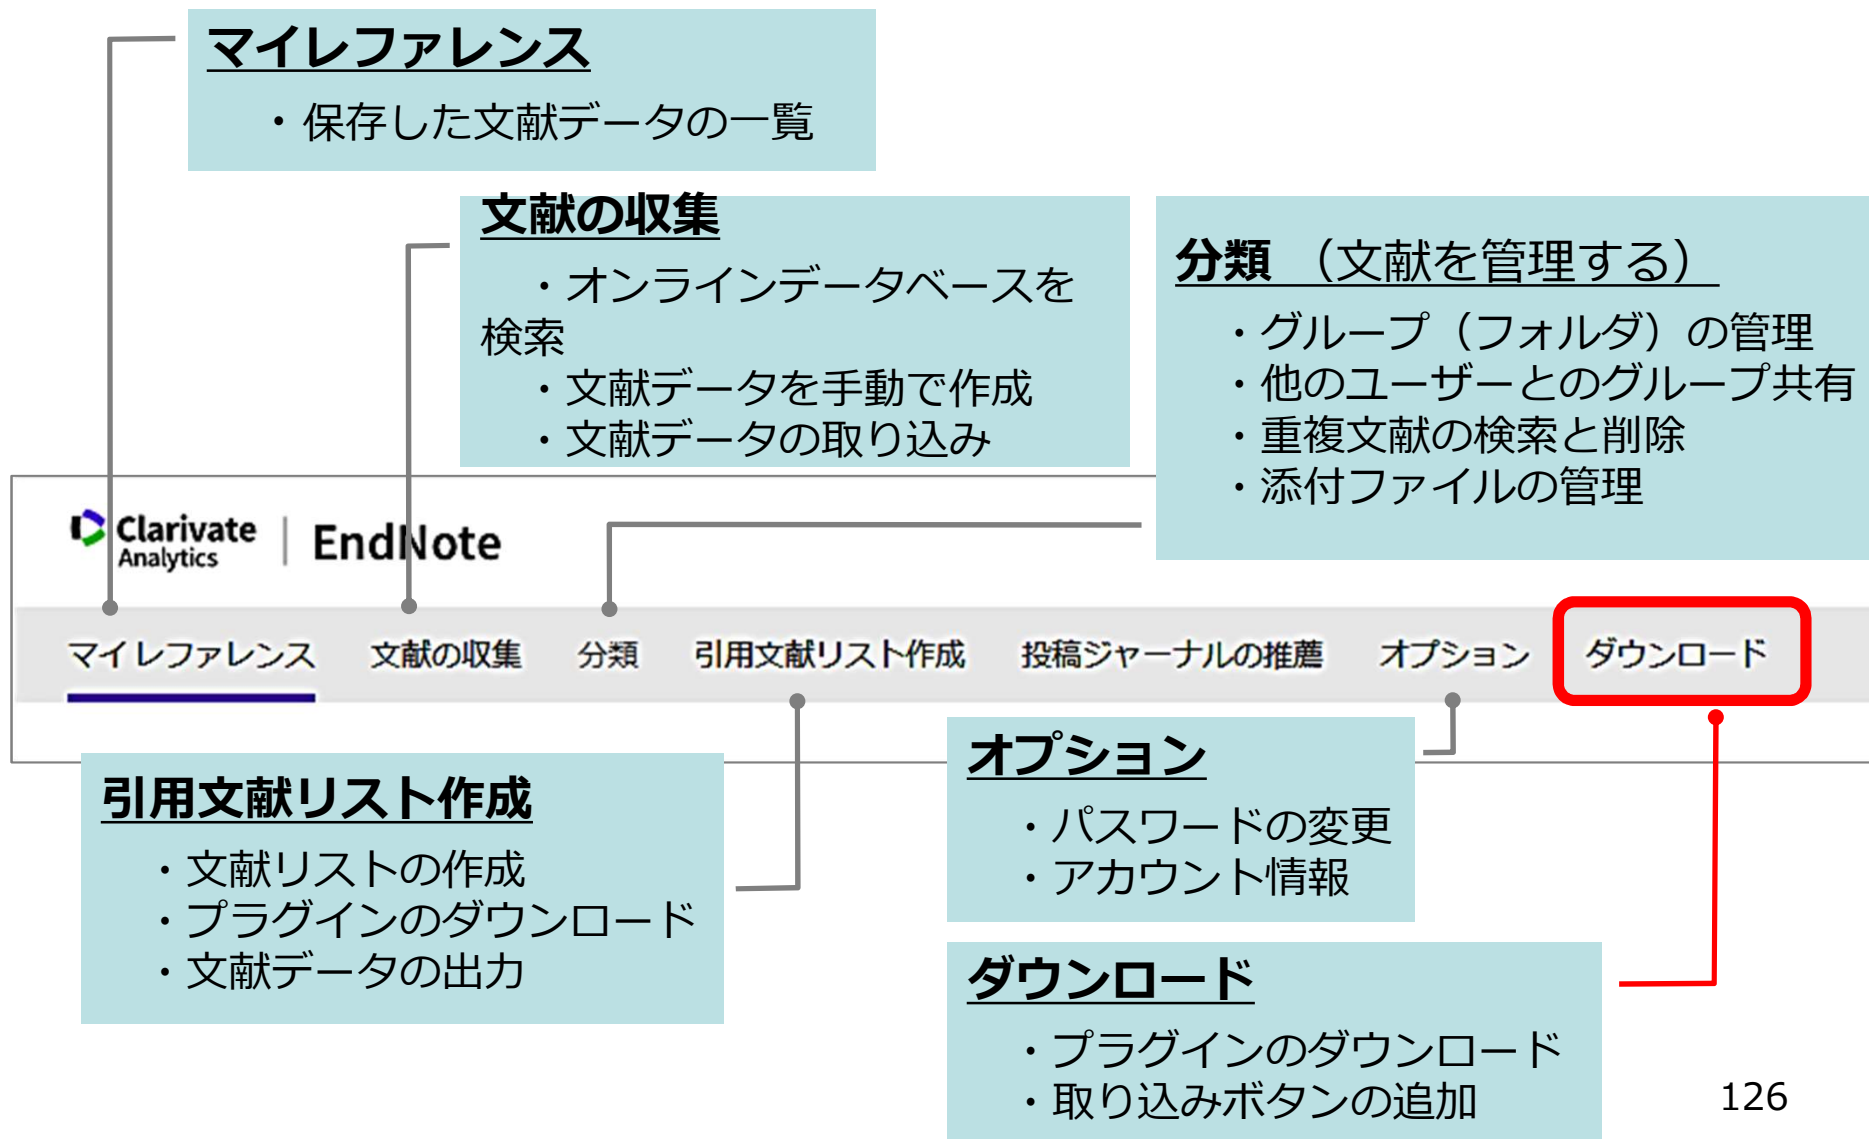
マイレファレンス

・保存した文献データの一覧

文献の収集

・オンラインデータベースを検索
・文献データを手動で作成
・文献データの取り込み

分類 （文献を管理する）

・グループ（フォルダ）の管理
・他のユーザーとのグループ共有
・重複文献の検索と削除
・添付ファイルの管理

Clarivate Analytics | EndNote

マイレファレンス　文献の収集　分類　引用文献リスト作成　投稿ジャーナルの推薦　オプション　ダウンロード

引用文献リスト作成

・文献リストの作成
・プラグインのダウンロード
・文献データの出力

オプション

・パスワードの変更
・アカウント情報

ダウンロード

・プラグインのダウンロード
・取り込みボタンの追加

126